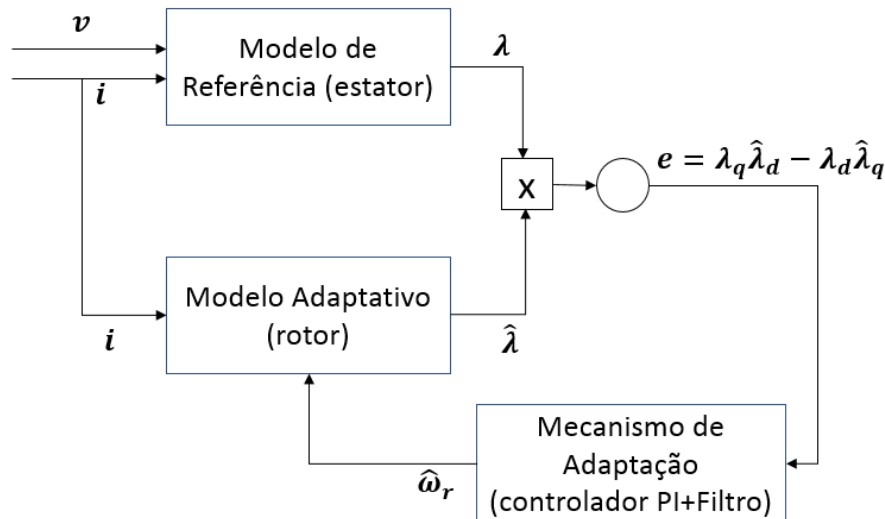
$\boldsymbol{v}$

Modelo de Referência (estator)

$\boldsymbol{\lambda}$

$\boldsymbol{i}$

X

$\boldsymbol{e = \lambda_q \hat{\lambda}_d - \lambda_d \hat{\lambda}_q}$

Modelo Adaptativo (rotor)

$\boldsymbol{i}$

$\boldsymbol{\hat{\lambda}}$

Mecanismo de Adaptação (controlador PI+Filtro)

$\boldsymbol{\hat{\omega}_r}$